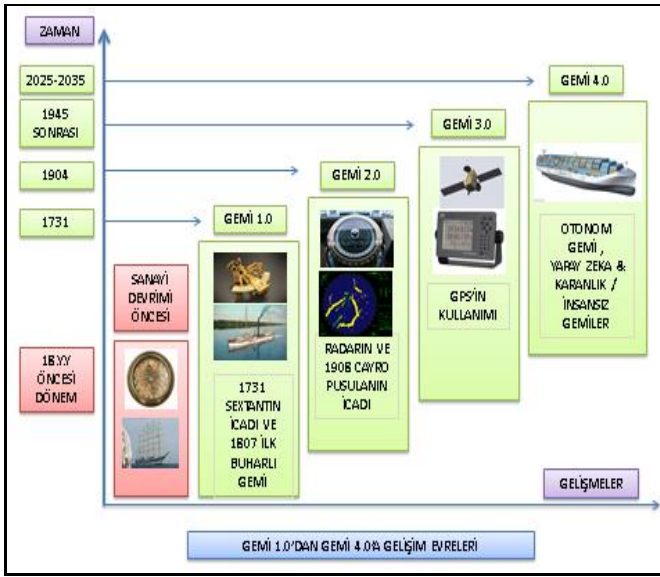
ZAMAN

2025-2035

1945 SONRASI

1904

1731

18.YY ÖNCESİ DÖNEM

SANAYİ DEVRİMİ ÖNCESİ

GEMİ 1.0

1731 SEXTANTIN İCADI VE 1807 İLK BUHARLI GEMİ

GEMİ 2.0

RADARIN VE 1908 CAYRO PUSULANIN İCADI

GEMİ 3.0

GPS'İN KULLANIMI

GEMİ 4.0

OTONOM GEMİ , YARAY ZEKA & KARANLIK / İNSANSIZ GEMİLER

GELİŞMELER

GEMİ 1.0'DAN GEMİ 4.0'A GELİŞİM EVRELERİ